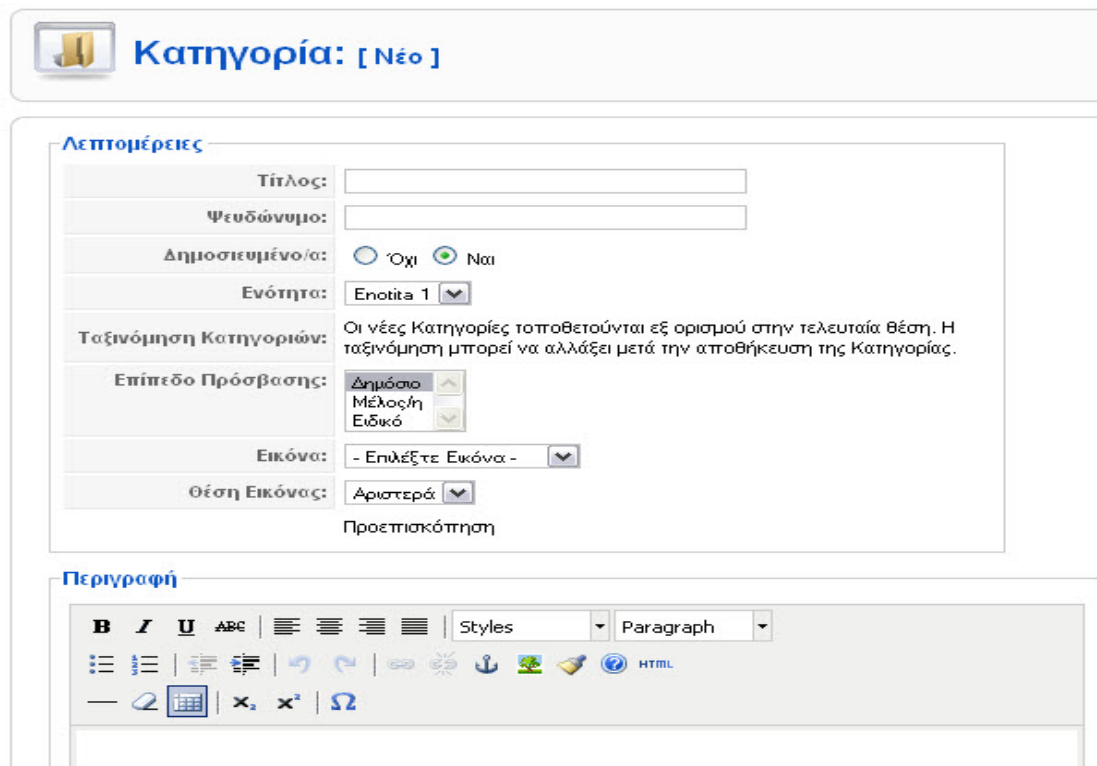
Κατηγορία: [ Νέο ]

Λεπτομέρειες

Τίτλος:

Ψευδώνυμο:

Δημοσιευμένο/α: Όχι Ναι

Ενότητα: Enotita 1

Ταξινόμηση Κατηγοριών: Οι νέες Κατηγορίες τοποθετούνται εξ ορισμού στην τελευταία θέση. Η ταξινόμηση μπορεί να αλλάξει μετά την αποθήκευση της Κατηγορίας.

Επίπεδο Πρόσβασης: Δημόσιο Μέλος/η Ειδικό

Εικόνα: - Επιλέξτε Εικόνα -

Θέση Εικόνας: Αριστερά

Προεπισκόπηση

Περιγραφή

B I U ABC Styles Paragraph

HTML

$x_2$ $x^2$ Ω